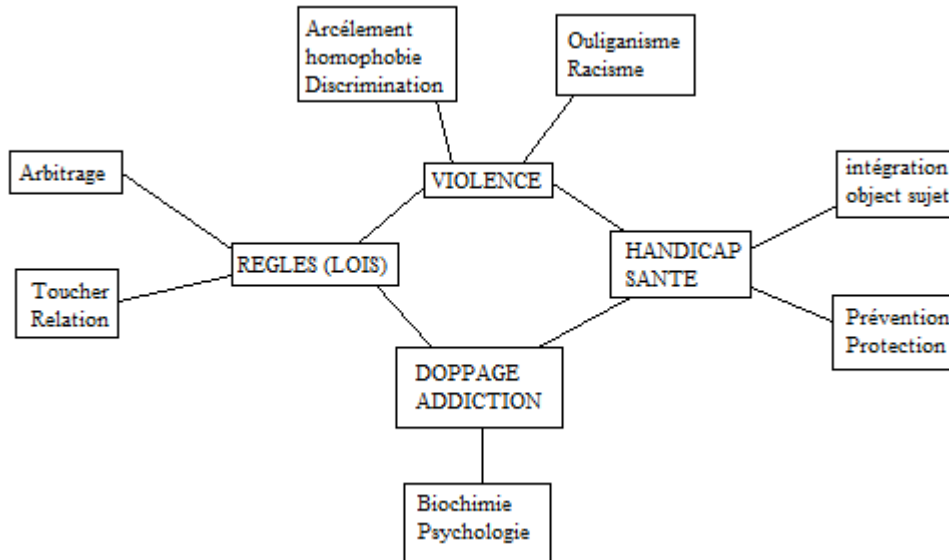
Arcélement
homophobie
Discrimination

Ouliganisme
Racisme

Arbitrage

VIOLENCE

intégration
object sujet

REGLES (LOIS)

HANDICAP
SANTE

Toucher
Relation

Prévention
Protection

DOPPAGE
ADDICTION

Biochimie
Psychologie